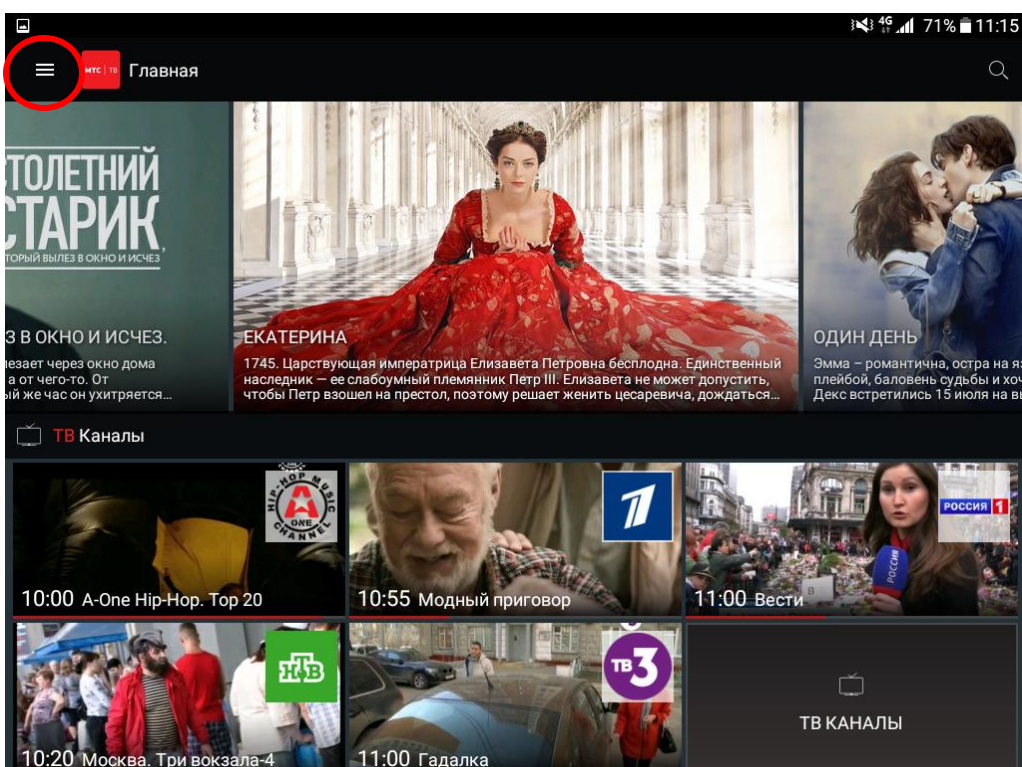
4G 71% 11:15

МТС | ТВ Главная

СТОЛЕТНИЙ СТАРИК
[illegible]ТОРЫЙ ВЫЛЕЗ В ОКНО И ИСЧЕЗ

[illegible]З В ОКНО И ИСЧЕЗ.
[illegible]езает через окно дома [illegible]а от чего-то. От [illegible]й же час он ухитряется...

ЕКАТЕРИНА
1745. Царствующая императрица Елизавета Петровна бесплодна. Единственный наследник — ее слабоумный племянник Петр III. Елизавета не может допустить, чтобы Петр взошел на престол, поэтому решает женить цесаревича, дождаться...

ОДИН ДЕНЬ
Эмма – романтична, остра на я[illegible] плейбой, баловень судьбы и хоч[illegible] Декс встретились 15 июля на в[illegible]

ТВ Каналы

HIP-HOP MUSIC A ONE CHANNEL
10:00 A-One Hip-Hop. Top 20

10:55 Модный приговор

РОССИЯ 1
11:00 Вести

НТВ
10:20 Москва. Три вокзала-4

ТВ3
11:00 Гадалка

ТВ КАНАЛЫ